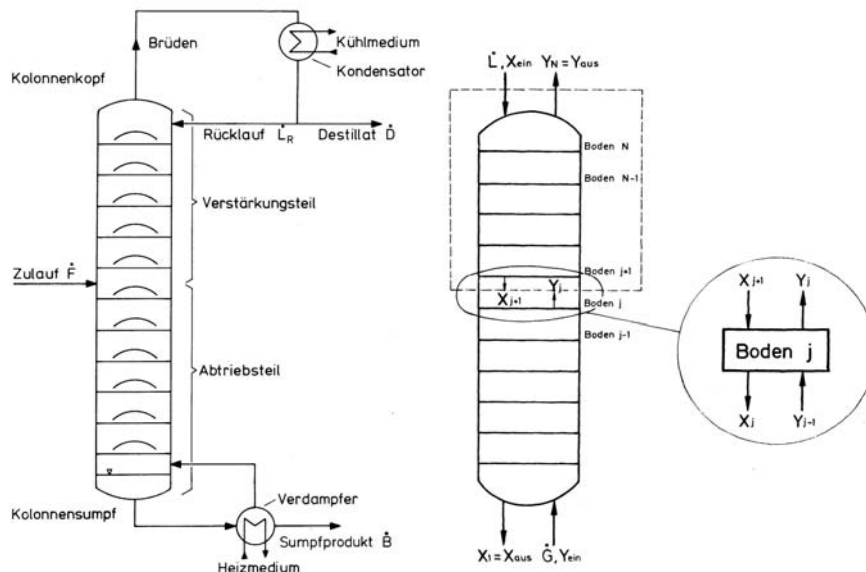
Brüden

Kühlmedium

Kondensator

Kolonnenkopf

Rücklauf $\dot{L}_R$

Destillat $\dot{D}$

Verstärkungsteil

Zulauf $\dot{F}$

Abtriebsteil

Verdampfer

Kolonnensumpf

Sumpfprodukt $\dot{B}$

Heizmedium

$\dot{L}, X_{ein}$ $Y_N = Y_{aus}$

Boden N

Boden N-1

Boden j+1

$X_{j+1}$ $Y_j$

Boden j

Boden j-1

$X_1 = X_{aus}$ $\dot{G}, Y_{ein}$

$X_{j+1}$ $Y_j$

Boden j

$X_j$ $Y_{j-1}$